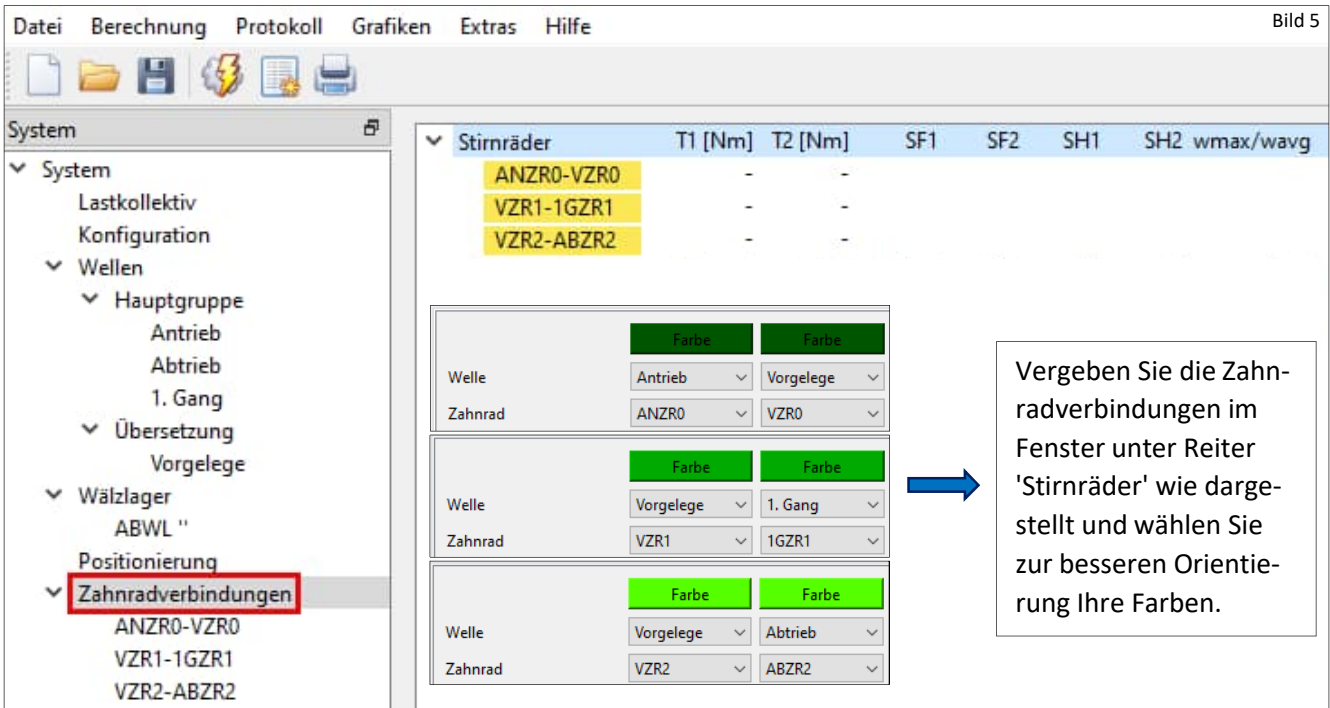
Datei Berechnung Protokoll Grafiken Extras Hilfe

Bild 5

System

System
Lastkollektiv
Konfiguration
Wellen
Hauptgruppe
Antrieb
Abtrieb
1. Gang
Übersetzung
Vorgelege
Wälzlager
ABWL ''
Positionierung
Zahnradverbindungen
ANZR0-VZR0
VZR1-1GZR1
VZR2-ABZR2

| Stirnräder | T1 [Nm] | T2 [Nm] | SF1 | SF2 | SH1 | SH2 | wmax/wavg |
|---|---|---|---|---|---|---|---|
| ANZR0-VZR0 | - | - | | | | | |
| VZR1-1GZR1 | - | - | | | | | |
| VZR2-ABZR2 | - | - | | | | | |

| | Farbe | Farbe |
|---|---|---|
| Welle | Antrieb | Vorgelege |
| Zahnrad | ANZR0 | VZR0 |

| | Farbe | Farbe |
|---|---|---|
| Welle | Vorgelege | 1. Gang |
| Zahnrad | VZR1 | 1GZR1 |

| | Farbe | Farbe |
|---|---|---|
| Welle | Vorgelege | Abtrieb |
| Zahnrad | VZR2 | ABZR2 |

Vergeben Sie die Zahnradverbindungen im Fenster unter Reiter 'Stirnräder' wie dargestellt und wählen Sie zur besseren Orientierung Ihre Farben.